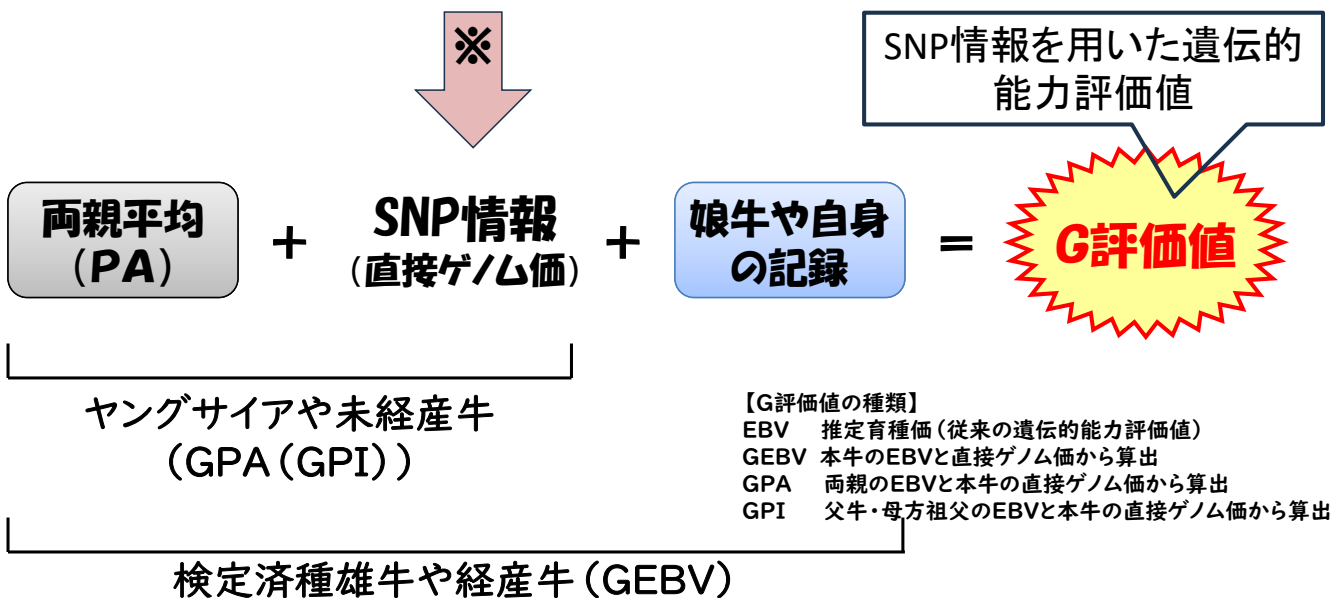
※

SNP情報を用いた遺伝的能力評価値

両親平均（PA） ＋ SNP情報（直接ゲノム価） ＋ 娘牛や自身の記録 ＝ G評価値

ヤングサイアや未経産牛（GPA（GPI））

【G評価値の種類】
EBV　推定育種価（従来の遺伝的能力評価値）
GEBV　本牛のEBVと直接ゲノム価から算出
GPA　両親のEBVと本牛の直接ゲノム価から算出
GPI　父牛・母方祖父のEBVと本牛の直接ゲノム価から算出

検定済種雄牛や経産牛（GEBV）